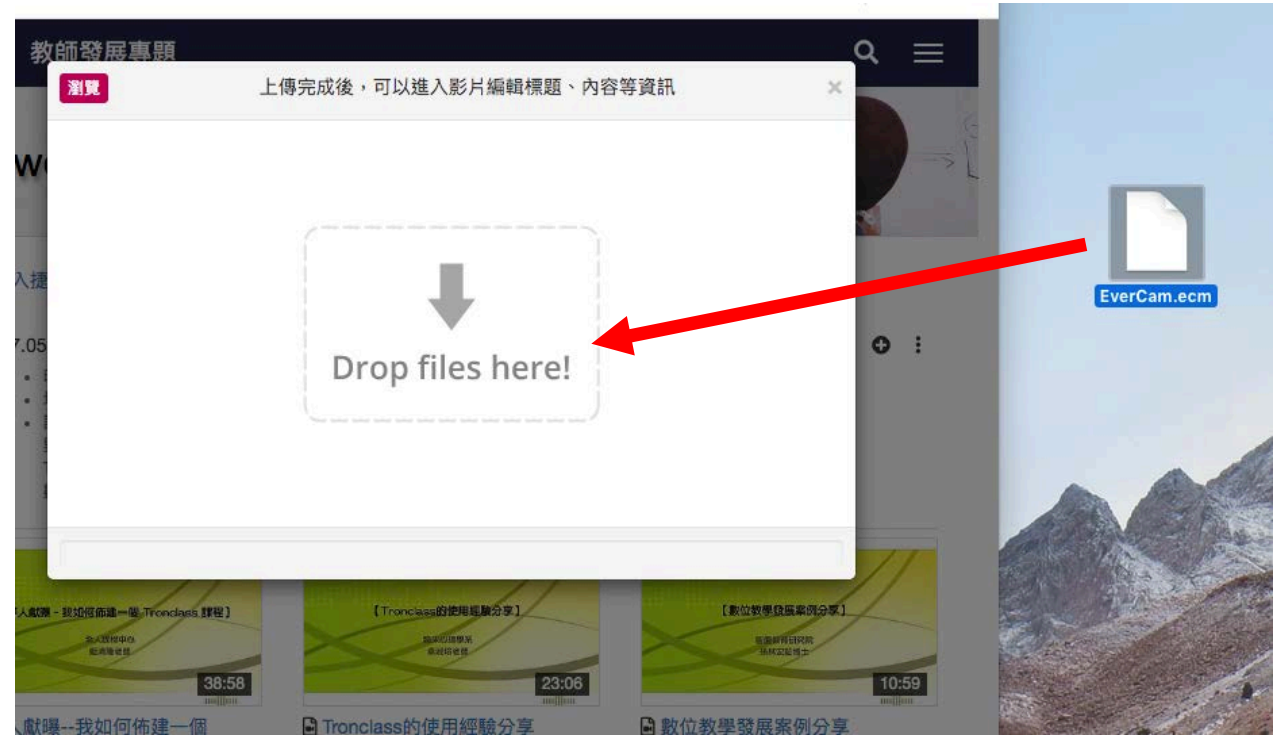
教師發展專題

瀏覽 上傳完成後，可以進入影片編輯標題、內容等資訊 ×

Drop files here!

EverCam.ecm

We

入捷

7.05

人獻曝 - 我如何佈建一個 Tronclass 課程】

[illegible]

38:58

【Tronclass的使用經驗分享】

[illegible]

23:06

【數位教學發展案例分享】

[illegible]

10:59

人獻曝--我如何佈建一個

Tronclass的使用經驗分享

數位教學發展案例分享